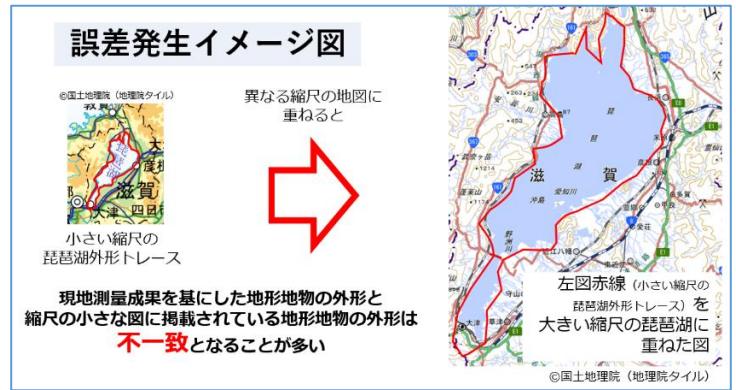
誤差発生イメージ図

©国土地理院（地理院タイル）

滋賀

大津

小さい縮尺の琵琶湖外形トレース

異なる縮尺の地図に重ねると

滋　賀

左図赤線（小さい縮尺の琵琶湖外形トレース）を大きい縮尺の琵琶湖に重ねた図

©国土地理院（地理院タイル）

現地測量成果を基にした地形地物の外形と縮尺の小さな図に掲載されている地形地物の外形は不一致となることが多い